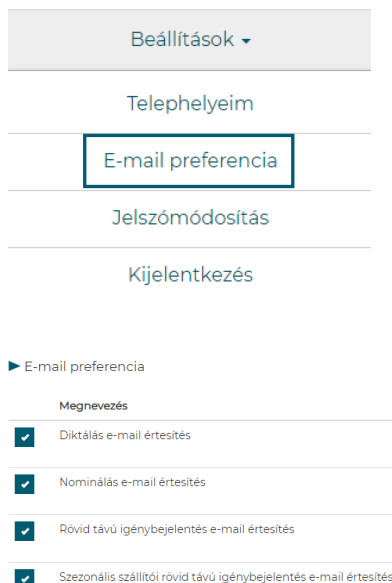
Beállítások

Telephelyeim

E-mail preferencia

Jelszómódosítás

Kijelentkezés

► E-mail preferencia

Megnevezés

Diktálás e-mail értesítés

Nominálás e-mail értesítés

Rövid távú igénybejelentés e-mail értesítés

Szezonális szállítói rövid távú igénybejelentés e-mail értesítés